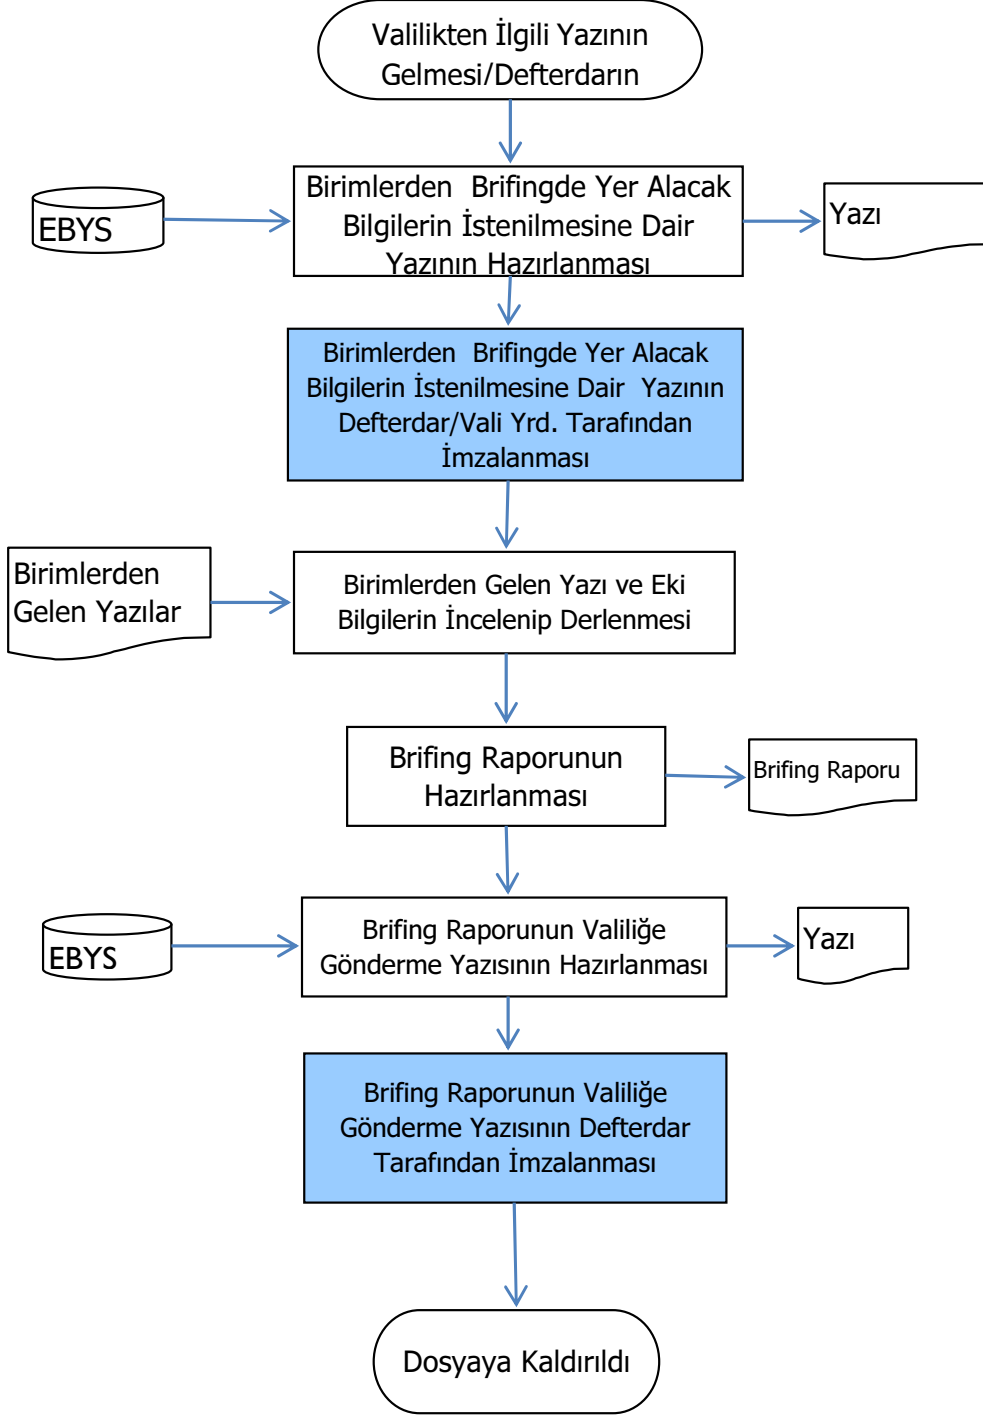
Valilikten İlgili Yazının Gelmesi/Defterdarın

EBYS

Birimlerden  Brifingde Yer Alacak Bilgilerin İstenilmesine Dair Yazının Hazırlanması

Yazı

Birimlerden  Brifingde Yer Alacak Bilgilerin İstenilmesine Dair  Yazının Defterdar/Vali Yrd. Tarafından İmzalanması

Birimlerden Gelen Yazılar

Birimlerden Gelen Yazı ve Eki Bilgilerin İncelenip Derlenmesi

Brifing Raporunun Hazırlanması

Brifing Raporu

EBYS

Brifing Raporunun Valiliğe Gönderme Yazısının Hazırlanması

Yazı

Brifing Raporunun Valiliğe Gönderme Yazısının Defterdar Tarafından İmzalanması

Dosyaya Kaldırıldı